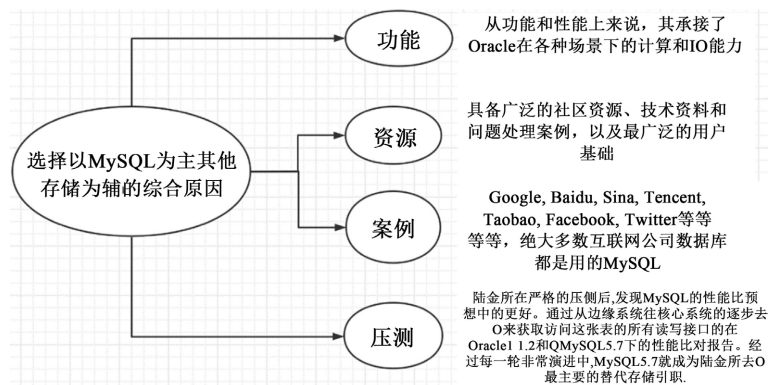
选择以MySQL为主其他存储为辅的综合原因

功能

从功能和性能上来说，其承接了Oracle在各种场景下的计算和IO能力

资源

具备广泛的社区资源、技术资料和问题处理案例，以及最广泛的用户基础

案例

Google, Baidu, Sina, Tencent, Taobao, Facebook, Twitter等等等等，绝大多数互联网公司数据库都是用的MySQL

压测

陆金所在严格的压侧后,发现MySQL的性能比预想中的更好。通过从边缘系统往核心系统的逐步去O来获取访问这张表的所有读写接口的在Oracle1 1.2和QMySQL5.7下的性能比对报告。经过每一轮非常演进中,MySQL5.7就成为陆金所去O最主要的替代存储引取.